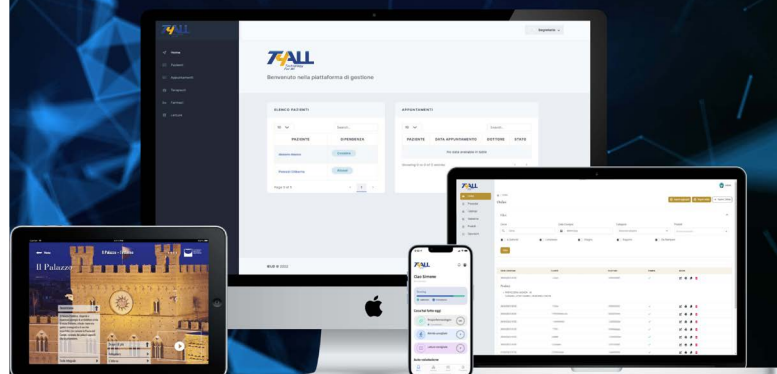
T4ALL

Home
Pazienti
Appuntamenti
Terapisti
Farmaci
Letture

Segreteria

T4ALL

Benvenuto nella piattaforma di gestione

ELENCO PAZIENTI

PAZIENTE
DIPENDENZA

APPUNTAMENTI

PAZIENTE
DATA APPUNTAMENTO
DOTTORE
STATO

Nessun dato disponibile in tabella

Il Palazzo

Il Palazzo

Ciao Simone

Cosa fai oggi

T4ALL

Visita